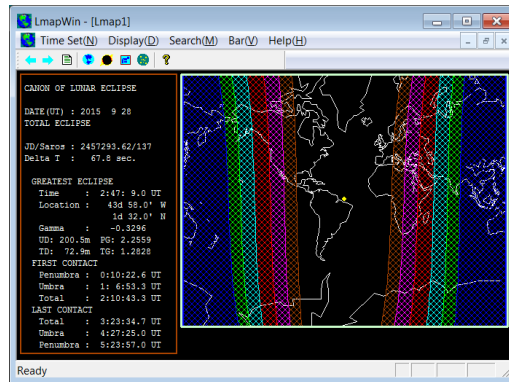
LmapWin - [Lmap1]

Time Set(N) Display(D) Search(M) Bar(V) Help(H)

CANON OF LUNAR ECLIPSE

DATE(UT) : 2015 9 28
TOTAL ECLIPSE

JD/Saros : 2457293.62/137
Delta T : 67.8 sec.

GREATEST ECLIPSE
Time : 2:47: 9.0 UT
Location : 43d 58.0' W
1d 32.0' N
Gamma : -0.3296
UD: 200.5m PG: 2.2559
TD: 72.9m TG: 1.2828
FIRST CONTACT
Penumbra : 0:10:22.6 UT
Umbra : 1: 6:53.3 UT
Total : 2:10:43.3 UT
LAST CONTACT
Total : 3:23:34.7 UT
Umbra : 4:27:25.0 UT
Penumbra : 5:23:57.0 UT

Ready